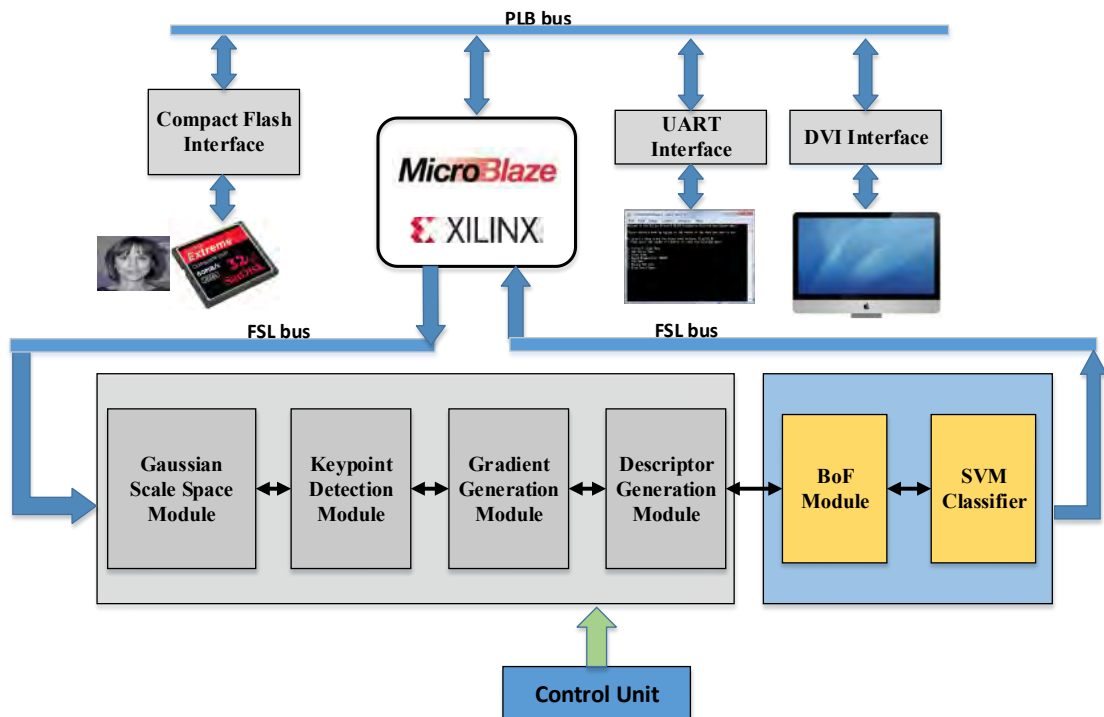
PLB bus

Compact Flash Interface

MicroBlaze

XILINX

UART Interface

DVI Interface

Extreme

FSL bus

FSL bus

Gaussian Scale Space Module

Keypoint Detection Module

Gradient Generation Module

Descriptor Generation Module

BoF Module

SVM Classifier

Control Unit